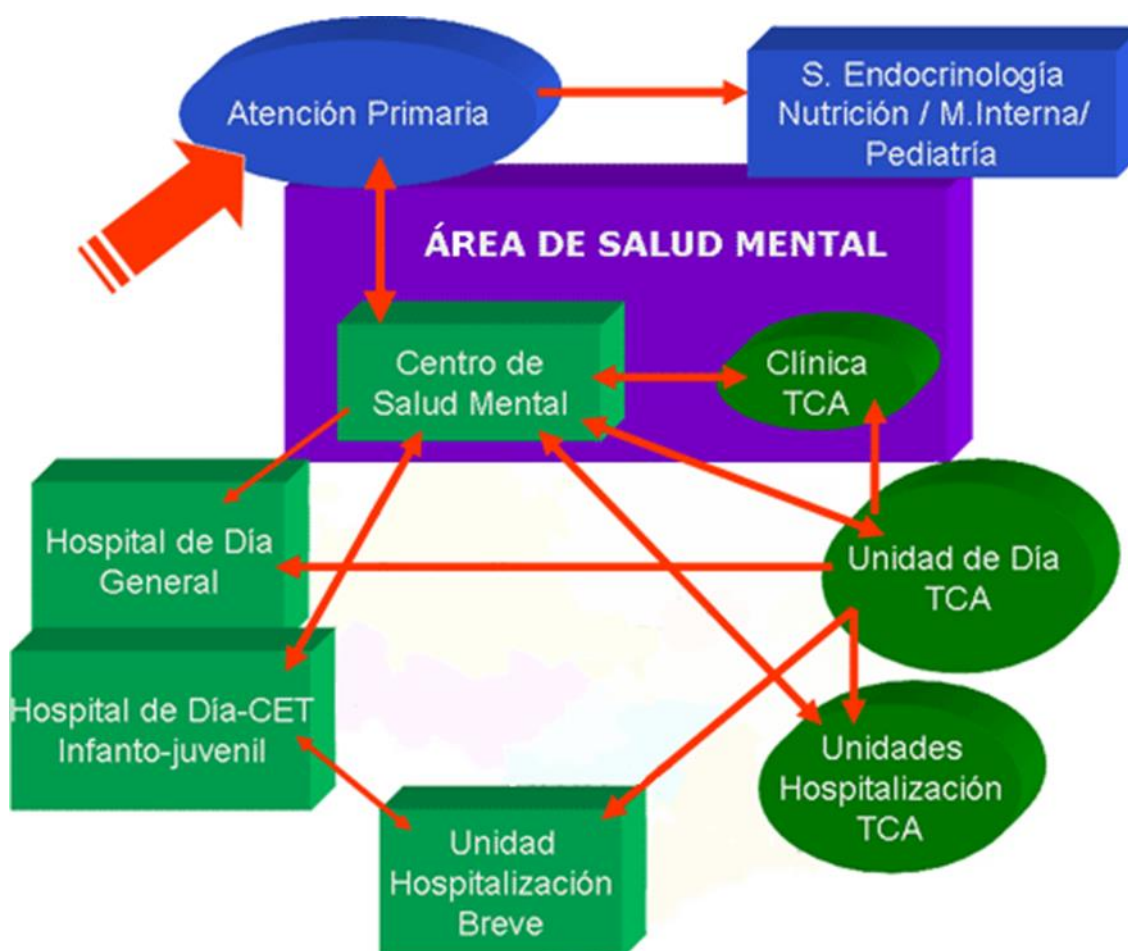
Atención Primaria

S. Endocrinología Nutrición / M.Interna/ Pediatría

ÁREA DE SALUD MENTAL

Centro de Salud Mental

Clínica TCA

Hospital de Día General

Unidad de Día TCA

Hospital de Día-CET Infanto-juvenil

Unidades Hospitalización TCA

Unidad Hospitalización Breve